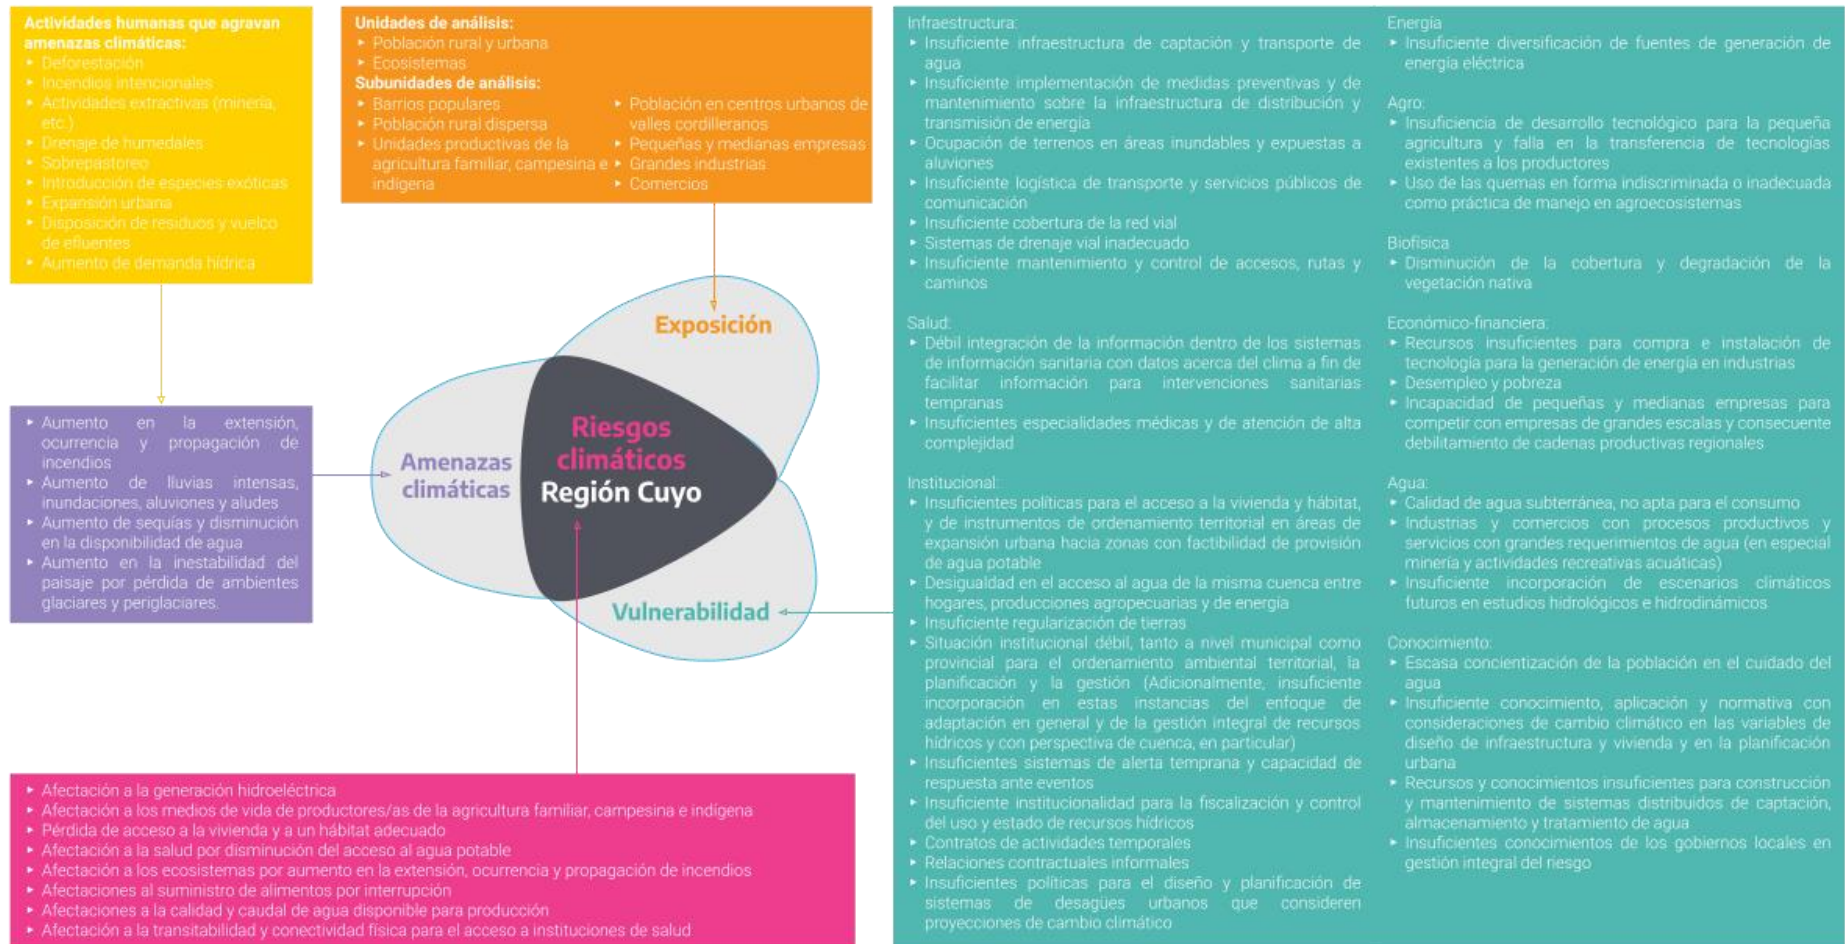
Actividades humanas que agravan amenazas climáticas:
- Deforestación
- Incendios intencionales
- Actividades extractivas (minería, etc.)
- Drenaje de humedales
- Sobrepastoreo
- Introducción de especies exóticas
- Expansión urbana
- Disposición de residuos y vuelco de efluentes
- Aumento de demanda hídrica

Unidades de análisis:
- Población rural y urbana
- Ecosistemas
Subunidades de análisis:
- Barrios populares
- Población rural dispersa
- Unidades productivas de la agricultura familiar, campesina e indígena
- Población en centros urbanos de valles cordilleranos
- Pequeñas y medianas empresas
- Grandes industrias
- Comercios

- Aumento en la extensión, ocurrencia y propagación de incendios
- Aumento de lluvias intensas, inundaciones, aluviones y aludes
- Aumento de sequías y disminución en la disponibilidad de agua
- Aumento en la inestabilidad del paisaje por pérdida de ambientes glaciares y periglaciares

Exposición

Amenazas climáticas

Riesgos climáticos Región Cuyo

Vulnerabilidad

- Afectación a la generación hidroeléctrica
- Afectación a los medios de vida de productores/as de la agricultura familiar, campesina e indígena
- Pérdida de acceso a la vivienda y a un hábitat adecuado
- Afectación a la salud por disminución del acceso al agua potable
- Afectación a los ecosistemas por aumento en la extensión, ocurrencia y propagación de incendios
- Afectaciones al suministro de alimentos por interrupción
- Afectaciones a la calidad y caudal de agua disponible para producción
- Afectación a la transitabilidad y conectividad física para el acceso a instituciones de salud

Infraestructura:
- Insuficiente infraestructura de captación y transporte de agua
- Insuficiente implementación de medidas preventivas y de mantenimiento sobre la infraestructura de distribución y transmisión de energía
- Ocupación de terrenos en áreas inundables y expuestas a aluviones
- Insuficiente logística de transporte y servicios públicos de comunicación
- Insuficiente cobertura de la red vial
- Sistemas de drenaje vial inadecuado
- Insuficiente mantenimiento y control de accesos, rutas y caminos

Salud:
- Débil integración de la información dentro de los sistemas de información sanitaria con datos acerca del clima a fin de facilitar información para intervenciones sanitarias tempranas
- Insuficientes especialidades médicas y de atención de alta complejidad

Institucional:
- Insuficientes políticas para el acceso a la vivienda y hábitat, y de instrumentos de ordenamiento territorial en áreas de expansión urbana hacia zonas con factibilidad de provisión de agua potable
- Desigualdad en el acceso al agua de la misma cuenca entre hogares, producciones agropecuarias y de energía
- Insuficiente regularización de tierras
- Situación institucional débil, tanto a nivel municipal como provincial para el ordenamiento ambiental territorial, la planificación y la gestión (Adicionalmente, insuficiente incorporación en estas instancias del enfoque de adaptación en general y de la gestión integral de recursos hídricos y con perspectiva de cuenca, en particular)
- Insuficientes sistemas de alerta temprana y capacidad de respuesta ante eventos
- Insuficiente institucionalidad para la fiscalización y control del uso y estado de recursos hídricos
- Contratos de actividades temporales
- Relaciones contractuales informales
- Insuficientes políticas para el diseño y planificación de sistemas de desagües urbanos que consideren proyecciones de cambio climático

Energía
- Insuficiente diversificación de fuentes de generación de energía eléctrica

Agro:
- Insuficiencia de desarrollo tecnológico para la pequeña agricultura y falla en la transferencia de tecnologías existentes a los productores
- Uso de las quemas en forma indiscriminada o inadecuada como práctica de manejo en agroecosistemas

Biofísica
- Disminución de la cobertura y degradación de la vegetación nativa

Económico-financiera:
- Recursos insuficientes para compra e instalación de tecnología para la generación de energía en industrias
- Desempleo y pobreza
- Incapacidad de pequeñas y medianas empresas para competir con empresas de grandes escalas y consecuente debilitamiento de cadenas productivas regionales

Agua:
- Calidad de agua subterránea, no apta para el consumo
- Industrias y comercios con procesos productivos y servicios con grandes requerimientos de agua (en especial minería y actividades recreativas acuáticas)
- Insuficiente incorporación de escenarios climáticos futuros en estudios hidrológicos e hidrodinámicos

Conocimiento:
- Escasa concientización de la población en el cuidado del agua
- Insuficiente conocimiento, aplicación y normativa con consideraciones de cambio climático en las variables de diseño de infraestructura y vivienda y en la planificación urbana
- Recursos y conocimientos insuficientes para construcción y mantenimiento de sistemas distribuidos de captación, almacenamiento y tratamiento de agua
- Insuficientes conocimientos de los gobiernos locales en gestión integral del riesgo